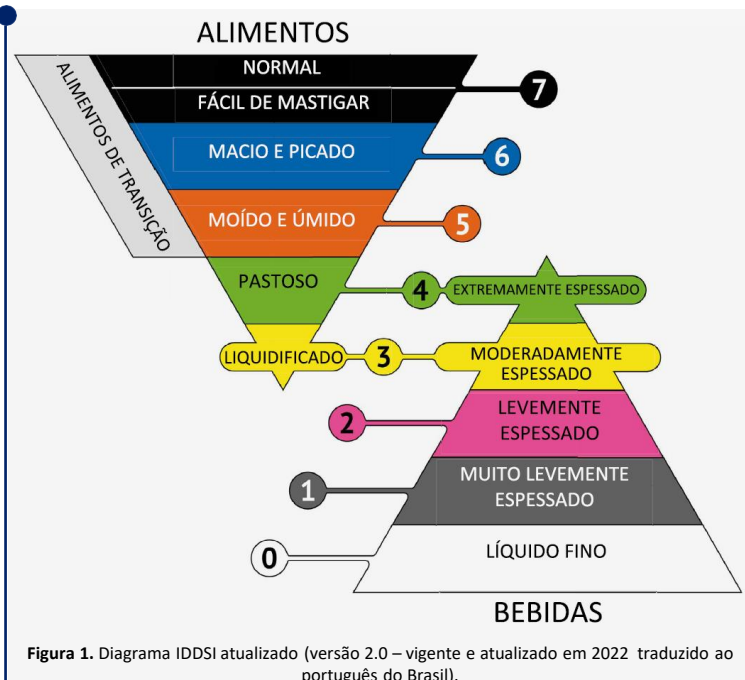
ALIMENTOS

ALIMENTOS DE TRANSIÇÃO

NORMAL

FÁCIL DE MASTIGAR

7

MACIO E PICADO

6

MOÍDO E ÚMIDO

5

PASTOSO

4

EXTREMAMENTE ESPESSADO

LIQUIDIFICADO

3

MODERADAMENTE ESPESSADO

2

LEVEMENTE ESPESSADO

1

MUITO LEVEMENTE ESPESSADO

0

LÍQUIDO FINO

BEBIDAS

**Figura 1.** Diagrama IDDSI atualizado (versão 2.0 – vigente e atualizado em 2022 traduzido ao português do Brasil).